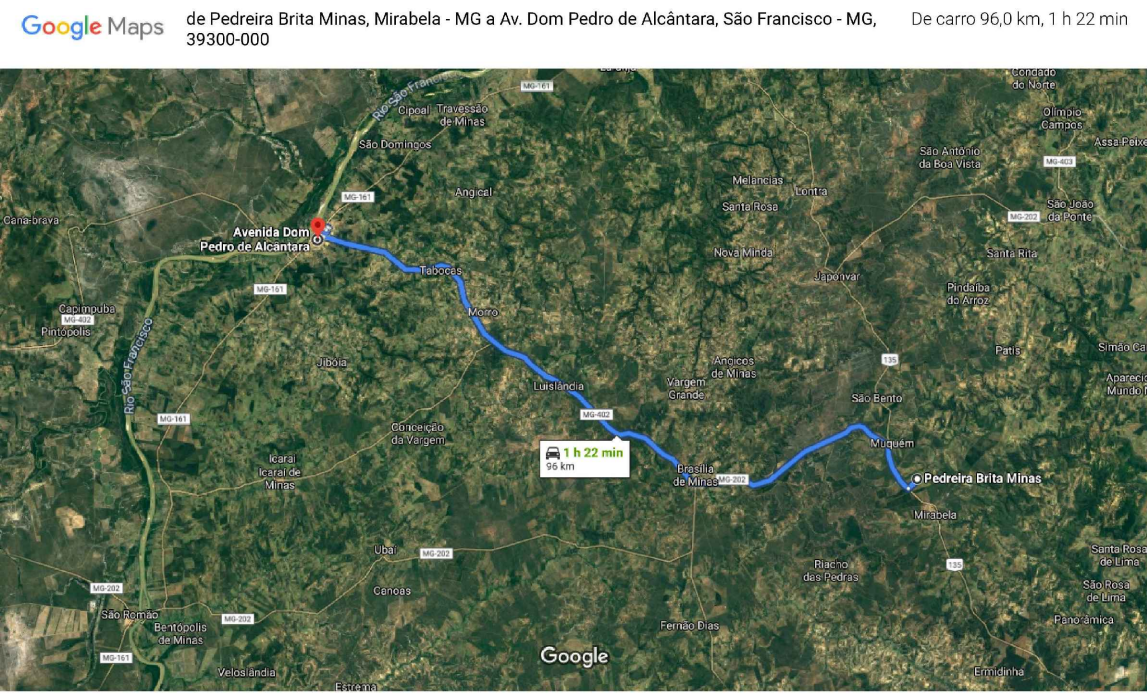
Google Maps

de Pedreira Brita Minas, Mirabela - MG a Av. Dom Pedro de Alcântara, São Francisco - MG, 39300-000

De carro 96,0 km, 1 h 22 min

MG-161
Cipoal
Travessão de Minas
Rio São Francisco
São Domingos
Condado do Norte
Olímpio Campos
Assa Peixe
São Antônio da Boa Vista
MG-403
São João da Ponte
Melancias
Lontra
Santa Rosa
MG-202
Santa Rita
Angical
MG-161
Cana-brava
Avenida Dom Pedro de Alcântara
Tabocas
Nova Minda
Japonvar
Pindaíba do Arroz
MG-161
Capimpuba
MG-402
Pintópolis
Morro
Patis
Simão Ca
135
Jiboia
Angicos de Minas
Luislândia
Vargem Grande
São Bento
Aparecida Mundo N
MG-161
MG-402
Conceição da Vargem
1 h 22 min
96 km
Muquém
Icaraí
Icaraí de Minas
Brasília de Minas
MG-202
Pedreira Brita Minas
Mirabela
Ubaí
MG-202
Santa Rosa de Lima
Riacho das Pedras
135
MG-202
Canoas
São Rosa de Lima
São Romão
Bentópolis de Minas
MG-202
Fernão Dias
Panorâmica
MG-161
Google
Veloslândia
Estrema
Ermidinha